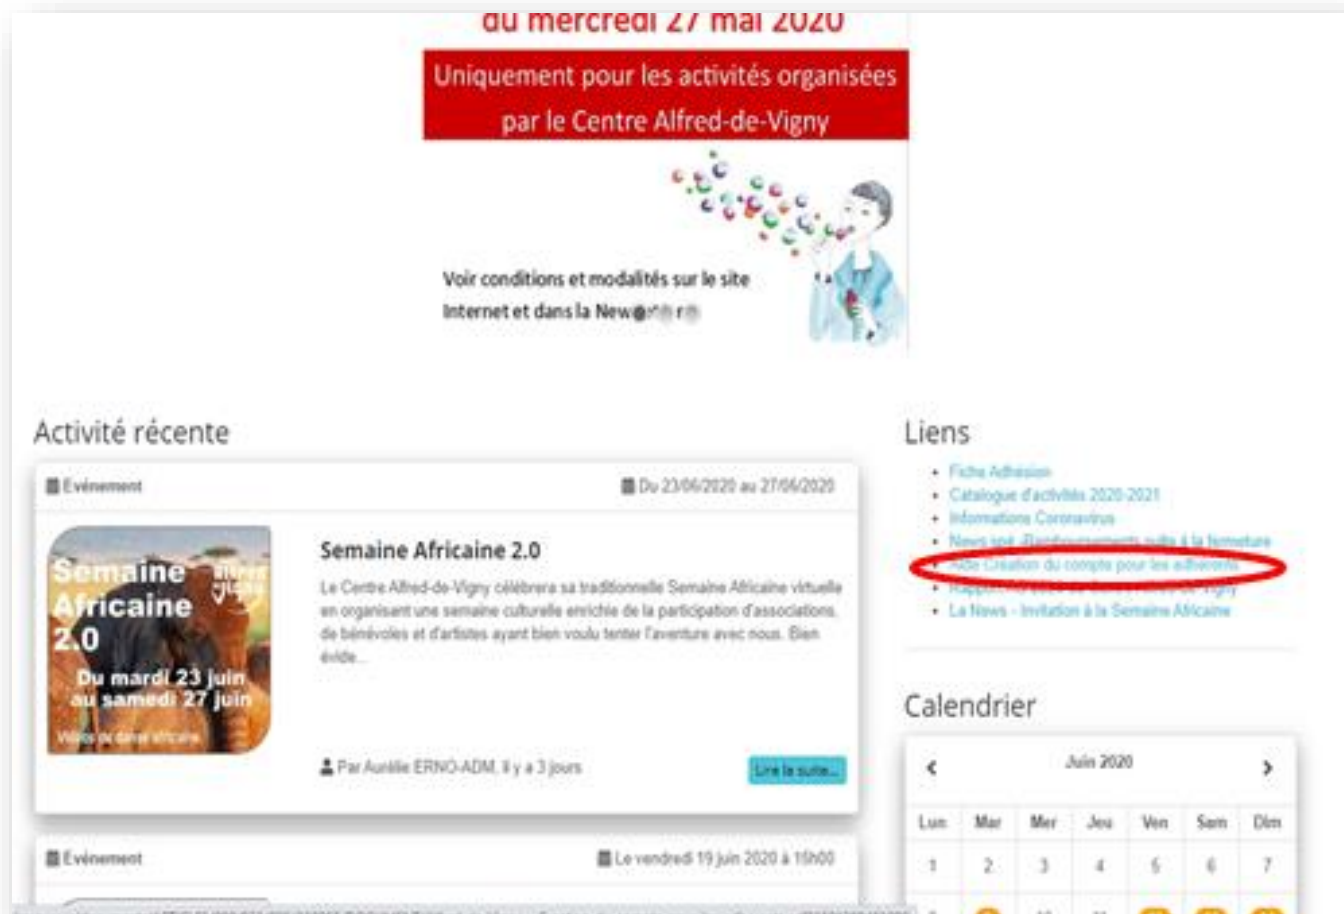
du mercredi 27 mai 2020

Uniquement pour les activités organisées par le Centre Alfred-de-Vigny

Voir conditions et modalités sur le site Internet et dans la New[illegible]

Activité récente

Evénement

Du 23/06/2020 au 27/06/2020

Semaine Africaine 2.0

Du mardi 23 juin au samedi 27 juin

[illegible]

Semaine Africaine 2.0

Le Centre Alfred-de-Vigny célébrera sa traditionnelle Semaine Africaine virtuelle en organisant une semaine culturelle enrichie de la participation d'associations, de bénévoles et d'artistes ayant bien voulu tenter l'aventure avec nous. Bien évide...

Par Aurélie ERNO-ADM, il y a 3 jours

Lire la suite...

Evénement

Le vendredi 19 juin 2020 à 15h00

Liens

- Fiche Adhésion
- Catalogue d'activités 2020-2021
- Informations Coronavirus
- News spé. Remboursements suite à la fermeture
- Aide Création du compte pour les adhérents
- Rapport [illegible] Alfred-de-Vigny
- La News - Invitation à la Semaine Africaine

Calendrier

‹ Juin 2020 ›

| Lun | Mar | Mer | Jeu | Ven | Sam | Dim |
|---|---|---|---|---|---|---|
| 1 | 2 | 3 | 4 | 5 | 6 | 7 |